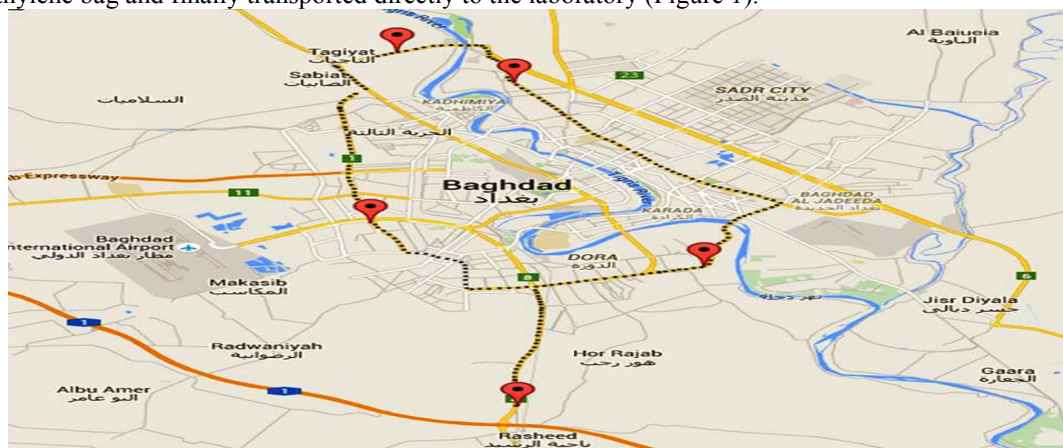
ethylene bag and finally transported directly to the laboratory (Figure 1).

Tagiyat
التاجيات
Sabiat
الصابيات
السلامیات
KADHIMIYA
الكاظمية
الحرية الثالثة
1
Expressway
11
Baghdad
بغداد
Baghdad
International Airport
مطار بغداد الدولي
Makasib
المكاسب
Radwaniyah
الرضوانية
Albu Amer
البو عامر
1
1
8
DORA
الدورة
KARADA
الكرادة
Hor Rajab
هور رجب
Rasheed
SADR CITY
مدينة الصدر
23
BAGHDAD
AL JADEEDA
بغداد الجديدة
Al Baiueia
البلوية
Jisr Diyala
جسر ديالى
6
Gaara
الجعارة